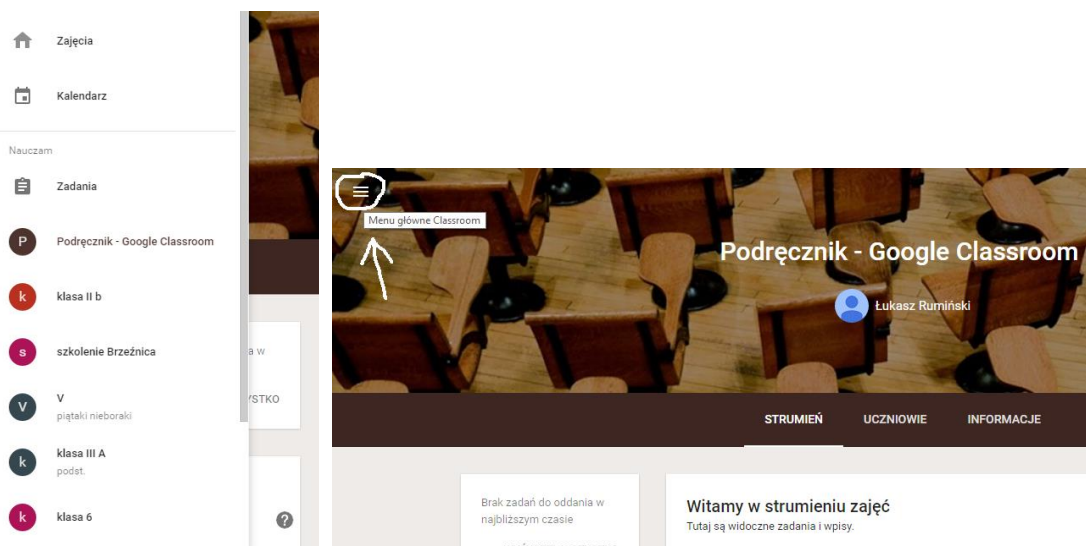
Zajęcia

Kalendarz

Nauczam

Zadania

P Podręcznik - Google Classroom

k klasa II b

s szkolenie Brzeźnica

V V
piątaki nieboraki

k klasa III A
podst.

k klasa 6

a w

YSTKO

Menu główne Classroom

Podręcznik - Google Classroom

Łukasz Rumiński

STRUMIEŃ

UCZNIOWIE

INFORMACJE

Brak zadań do oddania w najbliższym czasie

Witamy w strumieniu zajęć
Tutaj są widoczne zadania i wpisy.